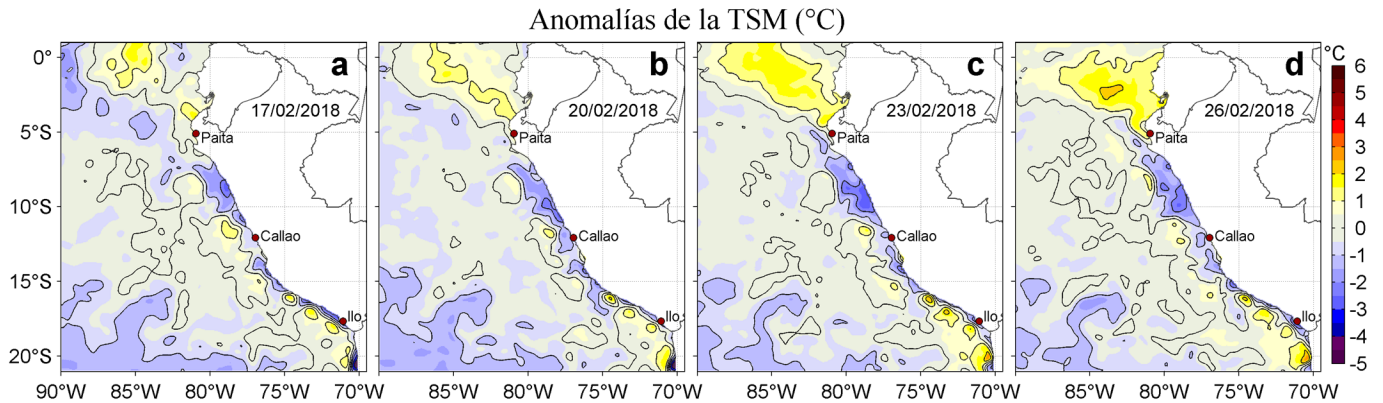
Anomalías de la TSM (°C)

a
17/02/2018
Paita
Callao
Ilo

b
20/02/2018
Paita
Callao
Ilo

c
23/02/2018
Paita
Callao
Ilo

d
26/02/2018
Paita
Callao
Ilo

0°
5°S
10°S
15°S
20°S

90°W 85°W 80°W 75°W 70°W
85°W 80°W 75°W 70°W
85°W 80°W 75°W 70°W
85°W 80°W 75°W 70°W

°C
6
5
4
3
2
1
0
-1
-2
-3
-4
-5